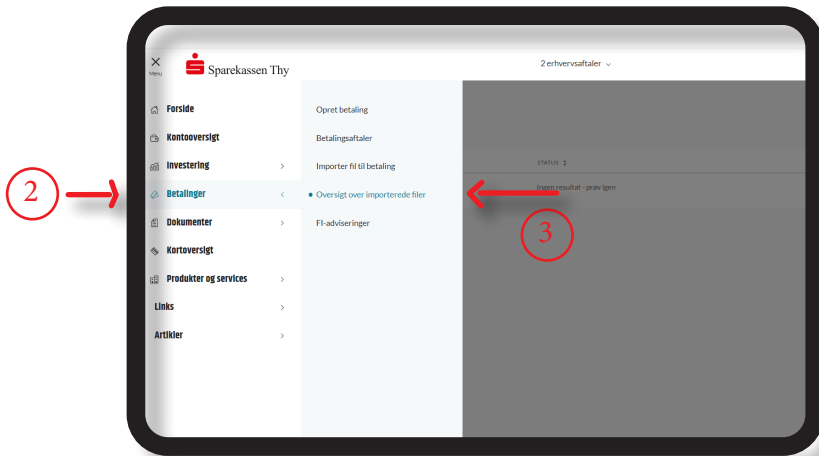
Menu

Sparekassen Thy

2 erhvervsaftaler

Forside
Kontooversigt
Investering
Betalinger
Dokumenter
Kortoversigt
Produkter og services
Links
Artikler

Opret betaling
Betalingsaftaler
Importer fil til betaling
Oversigt over importerede filer
FI-adviseringer

STATUS

Ingen resultat - prøv igen

2

3